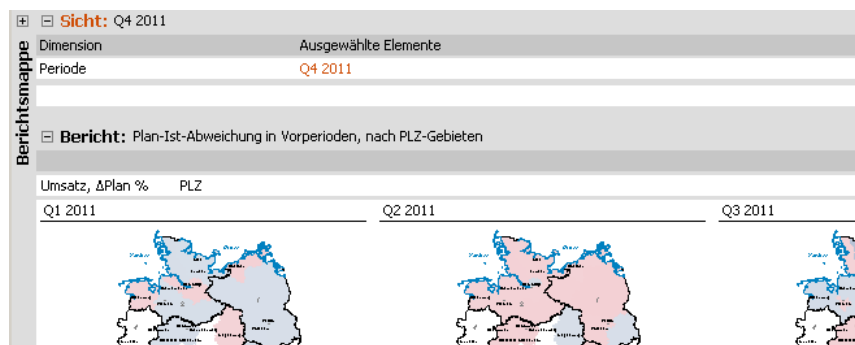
Berichtsmappe

⊞

⊟ Sicht: Q4 2011

| Dimension | Ausgewählte Elemente |
|---|---|
| Periode | Q4 2011 |

⊟ Bericht: Plan-Ist-Abweichung in Vorperioden, nach PLZ-Gebieten

Umsatz, ΔPlan % PLZ

Q1 2011

Q2 2011

Q3 2011